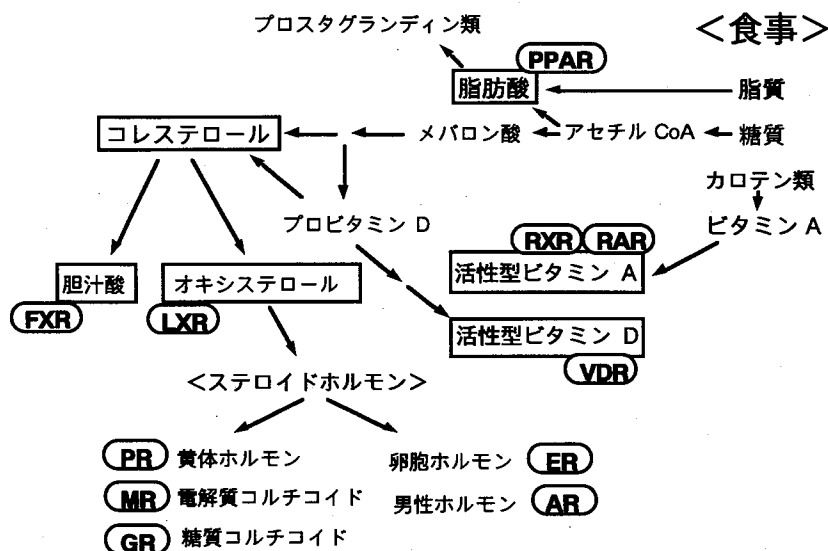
<食事>

プロスタグランディン類

PPAR

脂肪酸

脂質

コレステロール

メバロン酸

アセチル CoA

糖質

カロテン類

ビタミン A

プロビタミン D

RXR

RAR

活性型ビタミン A

胆汁酸

オキシステロール

FXR

LXR

活性型ビタミン D

VDR

<ステロイドホルモン>

PR 黄体ホルモン

卵胞ホルモン ER

MR 電解質コルチコイド

男性ホルモン AR

GR 糖質コルチコイド